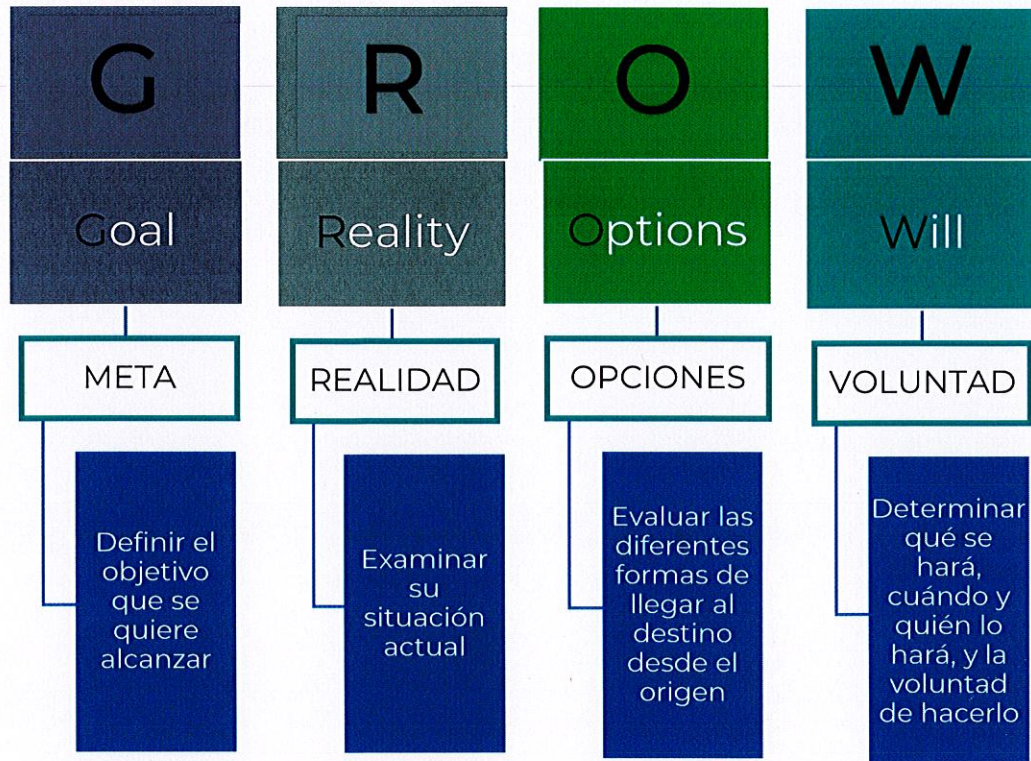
G

Goal

META

Definir el objetivo que se quiere alcanzar

R

Reality

REALIDAD

Examinar su situación actual

O

Options

OPCIONES

Evaluar las diferentes formas de llegar al destino desde el origen

W

Will

VOLUNTAD

Determinar qué se hará, cuándo y quién lo hará, y la voluntad de hacerlo